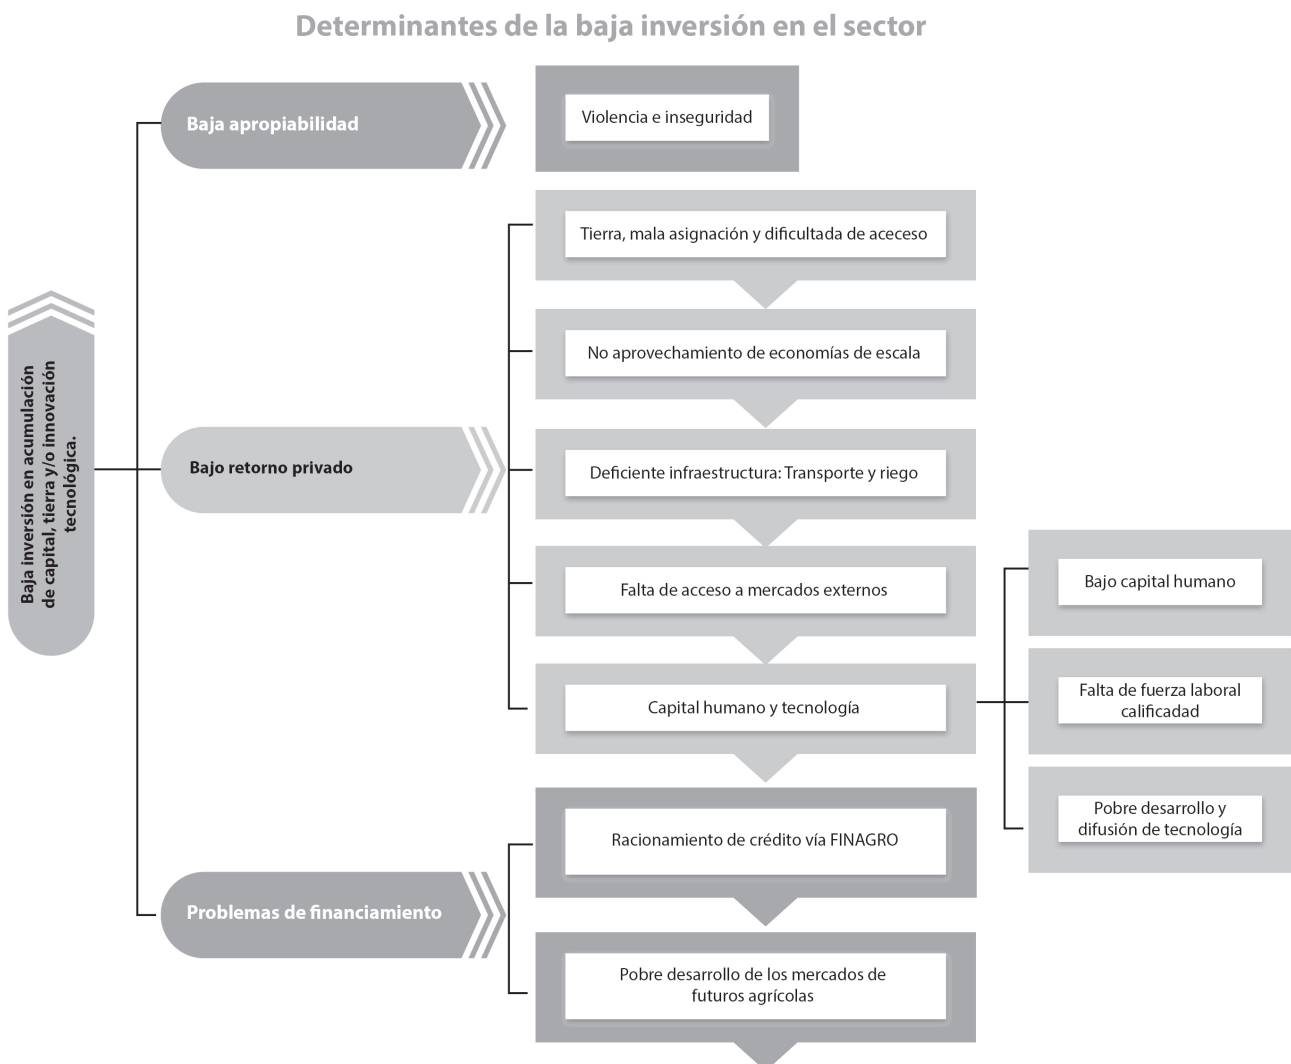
Determinantes de la baja inversión en el sector

Baja inversión en acumulación de capital, tierra y/o innovación tecnológica.

Baja apropiabilidad

Violencia e inseguridad

Bajo retorno privado

Tierra, mala asignación y dificultada de aceceso

No aprovechamiento de economías de escala

Deficiente infraestructura: Transporte y riego

Falta de acceso a mercados externos

Capital humano y tecnología

Bajo capital humano

Falta de fuerza laboral calificadad

Pobre desarrollo y difusión de tecnología

Problemas de financiamiento

Racionamiento de crédito vía FINAGRO

Pobre desarrollo de los mercados de futuros agrícolas